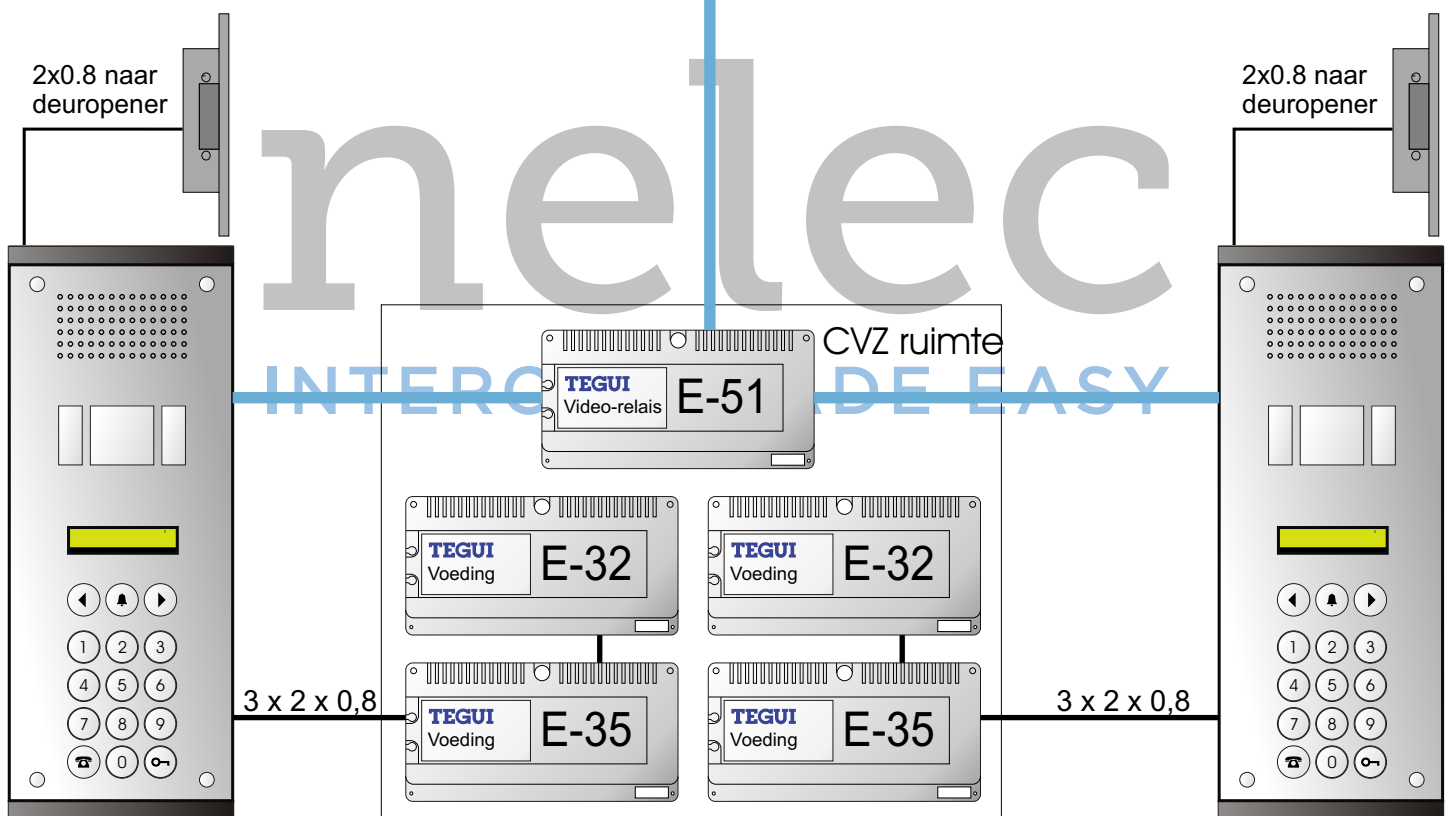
2x0.8 naar deuropener

2x0.8 naar deuropener

nelec

INTERCOM MADE EASY

CVZ ruimte

TEGUI Video-relais E-51

TEGUI Voeding E-32

TEGUI Voeding E-32

TEGUI Voeding E-35

TEGUI Voeding E-35

3 x 2 x 0,8

3 x 2 x 0,8

1 2 3
4 5 6
7 8 9
0

1 2 3
4 5 6
7 8 9
0